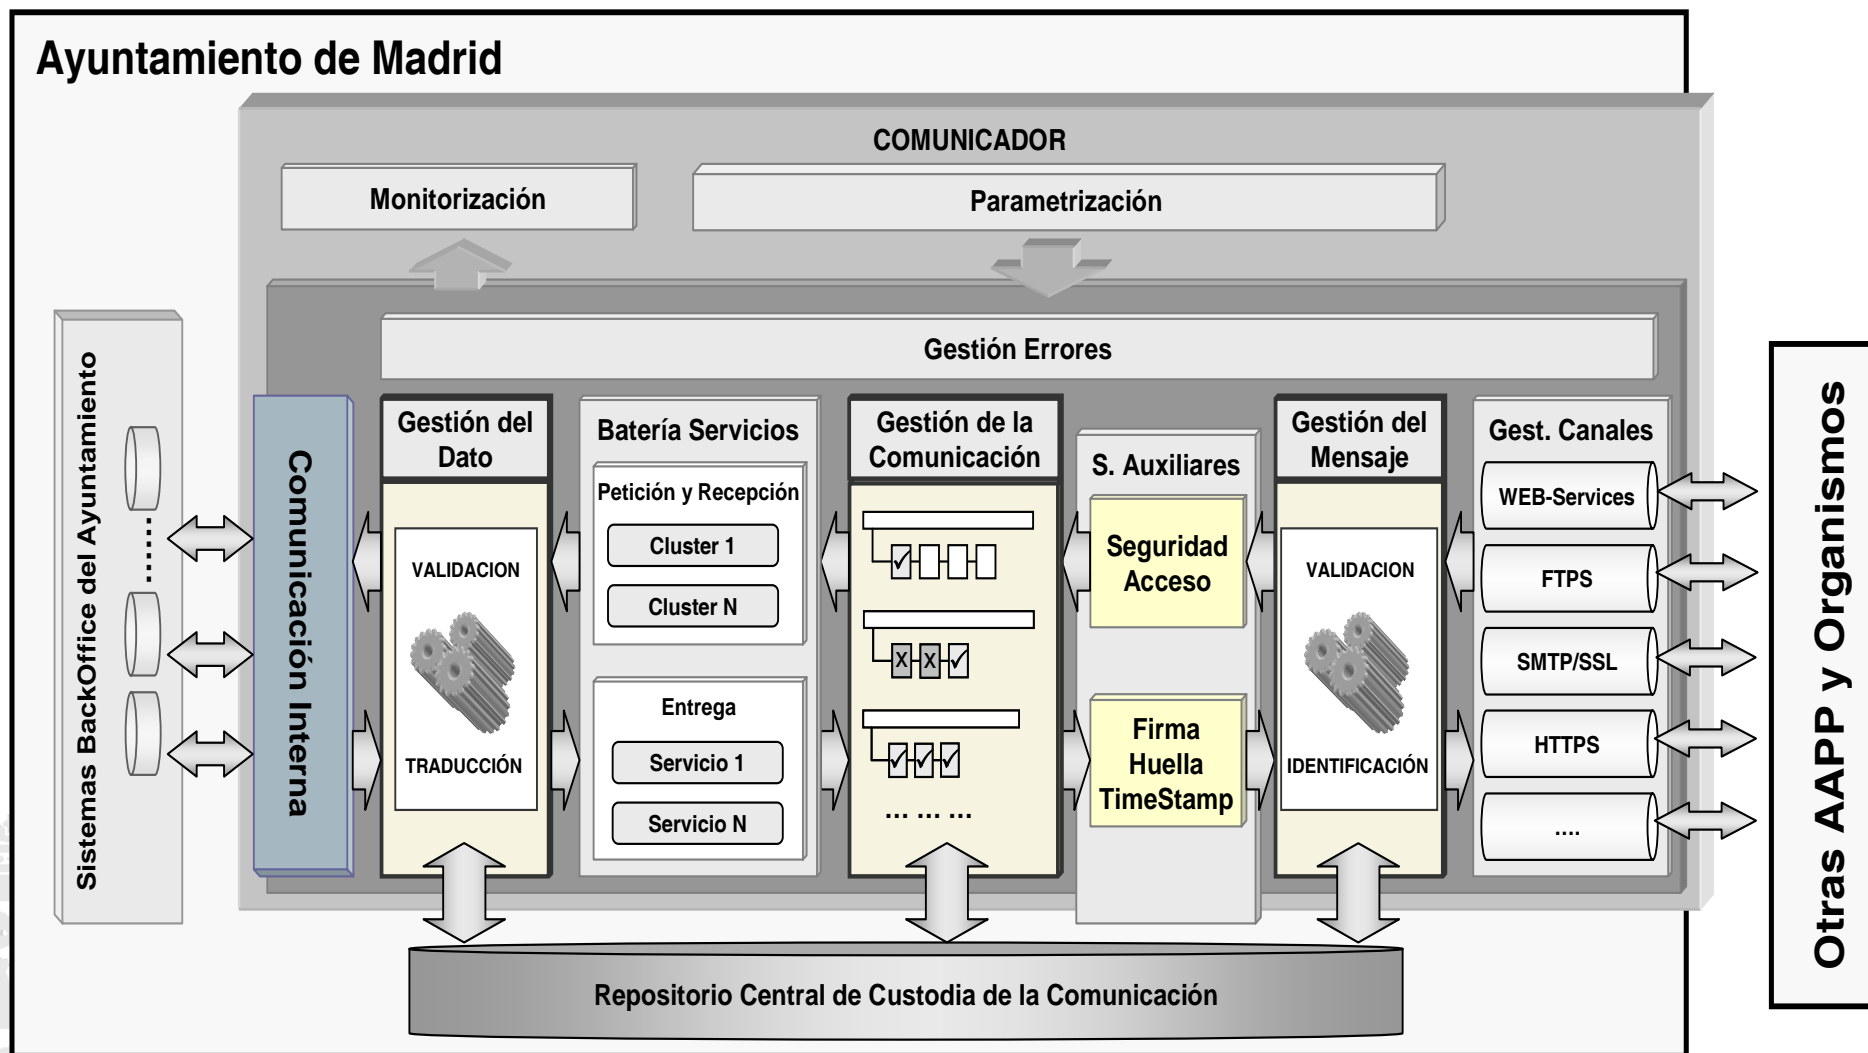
Ayuntamiento de Madrid

COMUNICADOR

Monitorización

Parametrización

Gestión Errores

Sistemas BackOffice del Ayuntamiento

......

Comunicación Interna

Gestión del Dato

VALIDACION

TRADUCCIÓN

Batería Servicios

Petición y Recepción

Cluster 1

Cluster N

Entrega

Servicio 1

Servicio N

Gestión de la Comunicación

... ... ...

S. Auxiliares

Seguridad Acceso

Firma Huella TimeStamp

Gestión del Mensaje

VALIDACION

IDENTIFICACIÓN

Gest. Canales

WEB-Services

FTPS

SMTP/SSL

HTTPS

....

Otras AAPP y Organismos

Repositorio Central de Custodia de la Comunicación